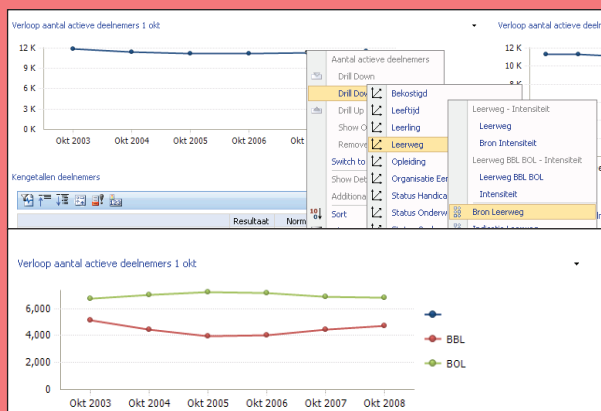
Verloop aantal actieve deelnemers 1 okt

Verloop aantal actieve deelnemers 1 okt

12 K
10 K
8 K
6 K
4 K
0 K

Okt 2003
Okt 2004
Okt 2005
Okt 2006
Okt

12 K
11 K
10 K
8 K

Aantal actieve deelnemers
Drill Down
Drill Dow
Drill Up
Show O
Remove
Switch to
Show Det
Additiona
Sort

Bekostigd
Leeftijd
Leerling
Leerweg
Opleiding
Organisatie Een
Status Handica
Status Onderw

Leerweg - Intensiteit
Leerweg
Bron Intensiteit
Leerweg BBL BOL - Intensiteit
Leerweg BBL BOL
Intensiteit
Bron Leerweg

Kengetallen deelnemers

Resultaat
Norm

Verloop aantal actieve deelnemers 1 okt

6,000
4,000
2,000
0

Okt 2003
Okt 2004
Okt 2005
Okt 2006
Okt 2007
Okt 2008

BBL
BOL